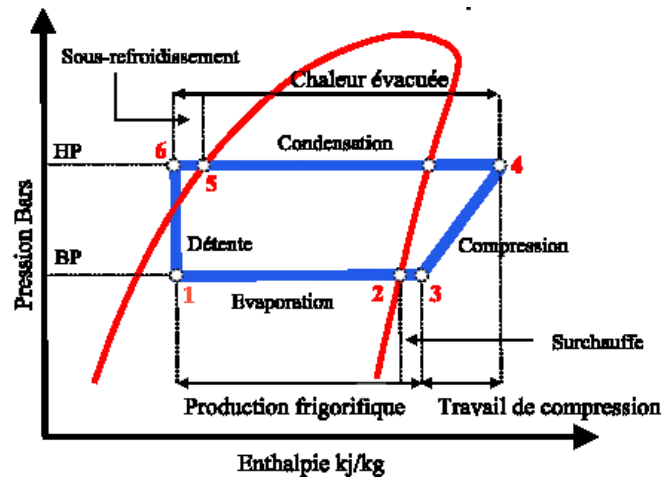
Sous-refroidissement

Chaleur évacuée

HP

6

5

Condensation

4

Pression Bars

Détente

Compression

BP

1

Evaporation

2

3

Surchauffe

Production frigorifique

Travail de compression

Enthalpie kj/kg